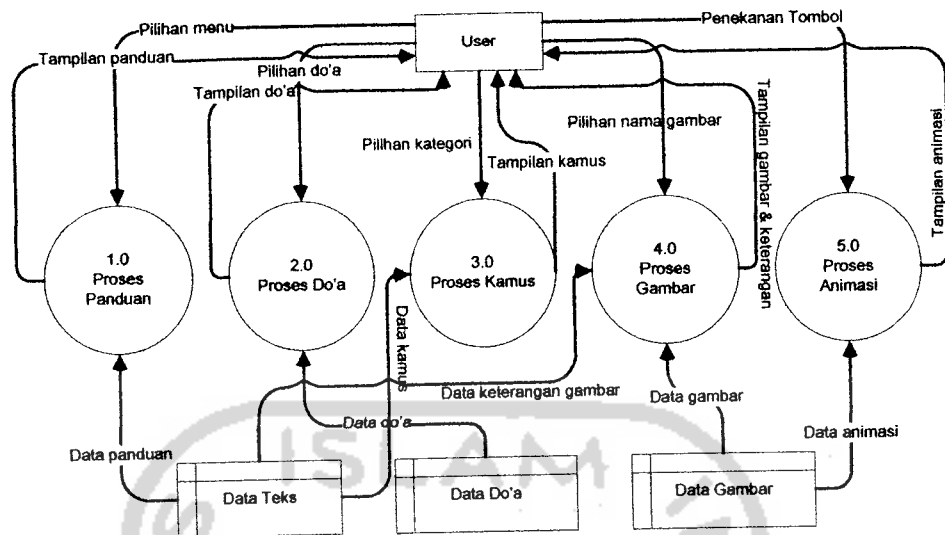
Pilihan menu
Penekanan Tombol
User
Tampilan panduan
Pilihan do'a
Tampilan do'a
Tampilan gambar & keterangan
Tampilan animasi
Pilihan nama gambar
Pilihan kategori
Tampilan kamus
1.0
Proses
Panduan
2.0
Proses Do'a
3.0
Proses Kamus
4.0
Proses
Gambar
5.0
Proses
Animasi
Data kamus
Data keterangan gambar
Data gambar
Data do'a
Data panduan
Data animasi
Data Teks
Data Do'a
Data Gambar
ISLAM